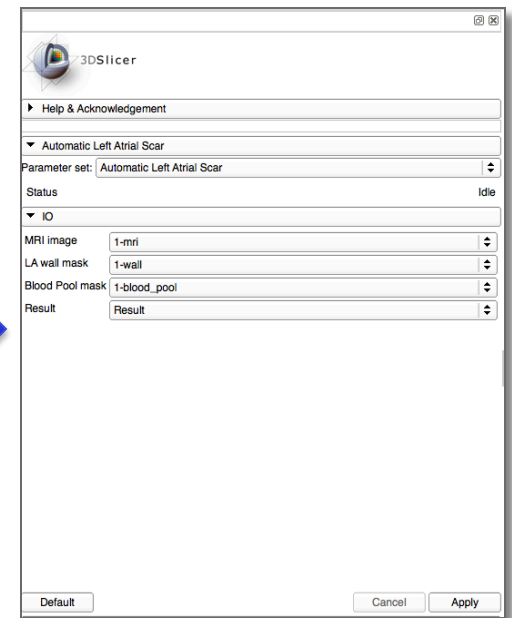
3DSlicer

Help & Acknowledgement

Automatic Left Atrial Scar

Parameter set: Automatic Left Atrial Scar

Status

Idle

IO

MRI image 1-mri

LA wall mask 1-wall

Blood Pool mask 1-blood_pool

Result Result

Default

Cancel

Apply